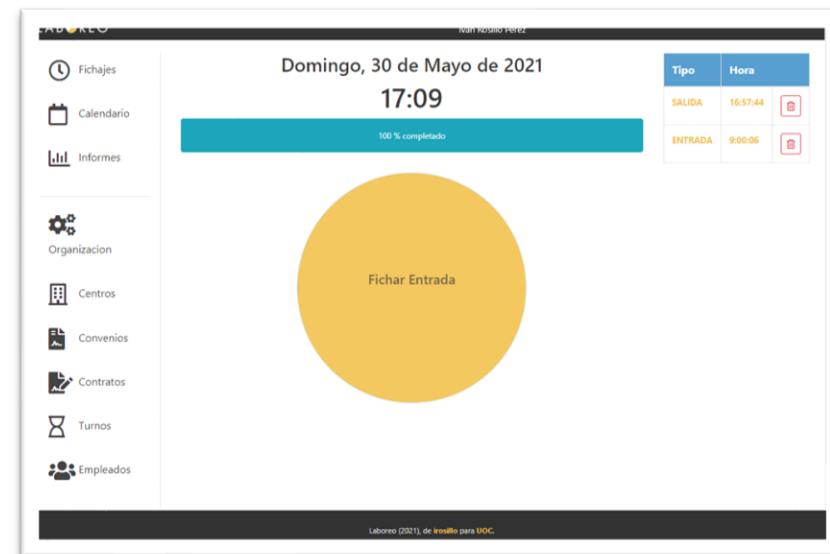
LABOREO

Ivan Rosillo Perez

Fichajes

Calendario

Informes

Organizacion

Centros

Convenios

Contratos

Turnos

Empleados

Domingo, 30 de Mayo de 2021

17:09

100 % completado

Fichar Entrada

| Tipo | Hora | |
|---|---|---|
| SALIDA | 16:57:44 | |
| ENTRADA | 9:00:06 | |

Laboreo (2021), de irosillo para UOC.